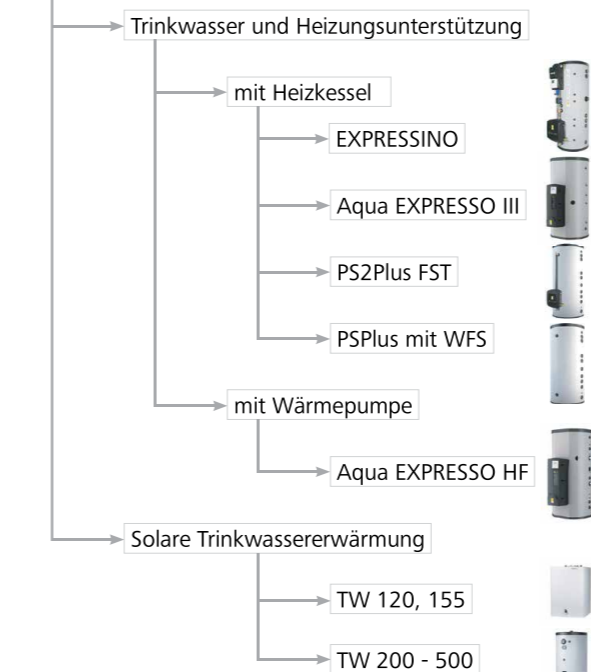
Trinkwasser und Heizungsunterstützung

mit Heizkessel

EXPRESSINO

Aqua EXPRESSO III

PS2Plus FST

PSPlus mit WFS

mit Wärmepumpe

Aqua EXPRESSO HF

Solare Trinkwassererwärmung

TW 120, 155

TW 200 - 500